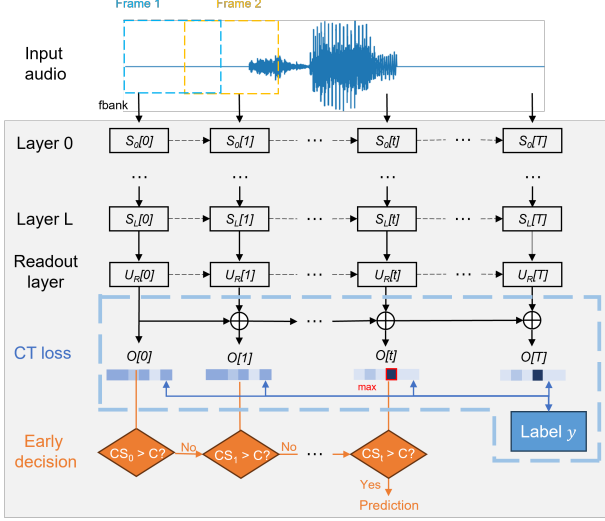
Frame 1
Frame 2

Input audio

fbank

Layer 0
$S_0[0]$
$S_0[1]$
···
$S_0[t]$
···
$S_0[T]$

···
···
···
···

Layer L
$S_L[0]$
$S_L[1]$
···
$S_L[t]$
···
$S_L[T]$

Readout layer
$U_R[0]$
$U_R[1]$
···
$U_R[t]$
···
$U_R[T]$

CT loss
···
O[0]
O[1]
O[t]
O[T]
max

Label $y$

Early decision
$CS_0 > C?$
No
$CS_1 > C?$
No
···
$CS_t > C?$
Yes
Prediction